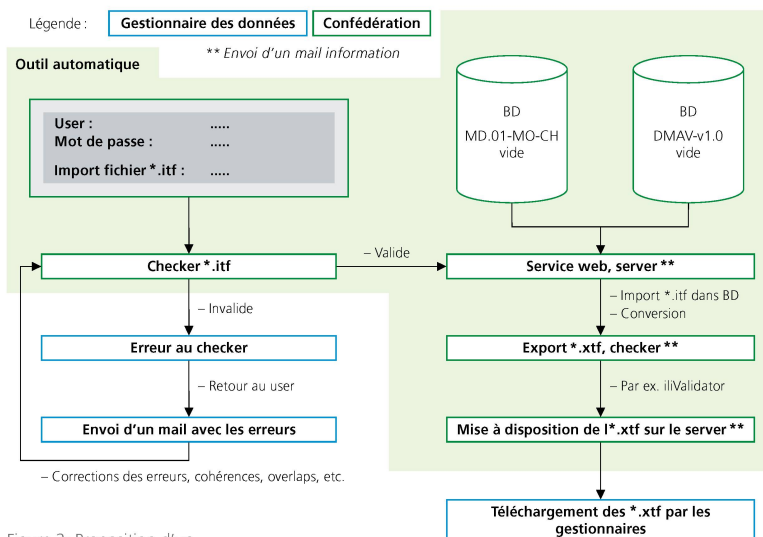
Légende : Gestionnaire des données Confédération

** Envoi d'un mail information

Outil automatique

User : .....
Mot de passe : .....
Import fichier *.itf : .....

BD
MD.01-MO-CH
vide

BD
DMAV-v1.0
vide

Checker *.itf

– Valide

Service web, server **

– Invalide

– Import *.itf dans BD
– Conversion

Erreur au checker

Export *.xtf, checker **

– Retour au user

– Par ex. iliValidator

Envoi d'un mail avec les erreurs

Mise à disposition de l*.xtf sur le server **

– Corrections des erreurs, cohérences, overlaps, etc.

Téléchargement des *.xtf par les gestionnaires

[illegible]